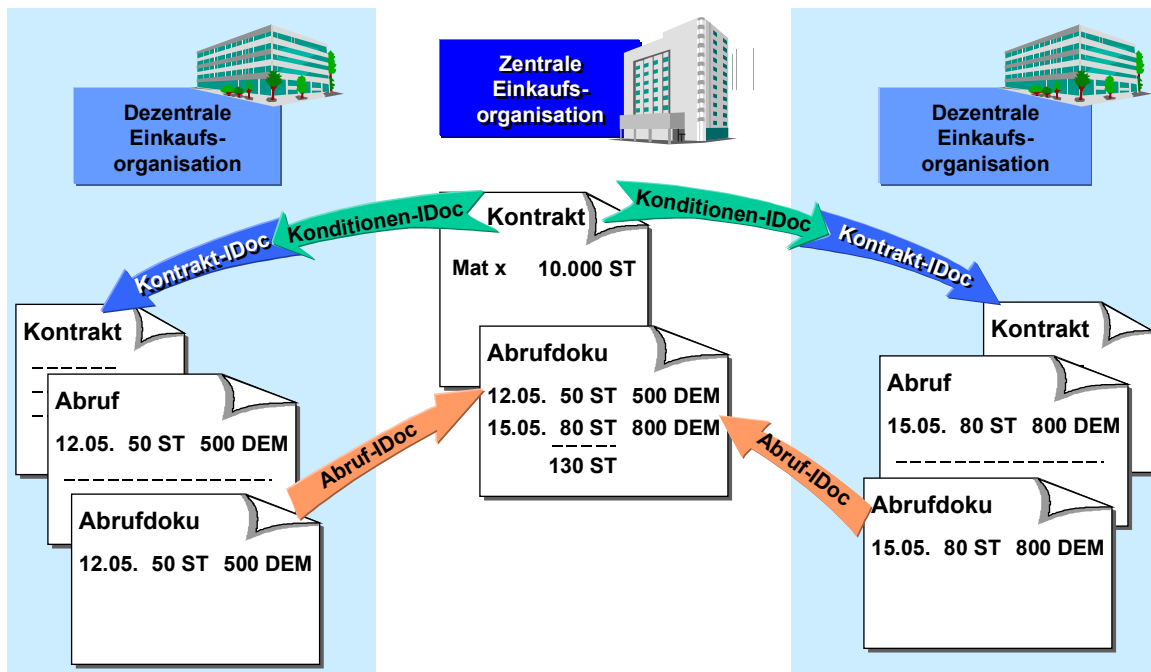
Dezentrale Einkaufs-organisation

Zentrale Einkaufs-organisation

Dezentrale Einkaufs-organisation

Kontrakt-IDoc

Konditionen-IDoc

Kontrakt

Mat x 10.000 ST

Konditionen-IDoc

Kontrakt-IDoc

Kontrakt

Abruf

12.05. 50 ST 500 DEM

Abrufdoku

12.05. 50 ST 500 DEM

Abruf-IDoc

Abrufdoku

12.05. 50 ST 500 DEM
15.05. 80 ST 800 DEM
130 ST

Abruf-IDoc

Kontrakt

Abruf

15.05. 80 ST 800 DEM

Abrufdoku

15.05. 80 ST 800 DEM